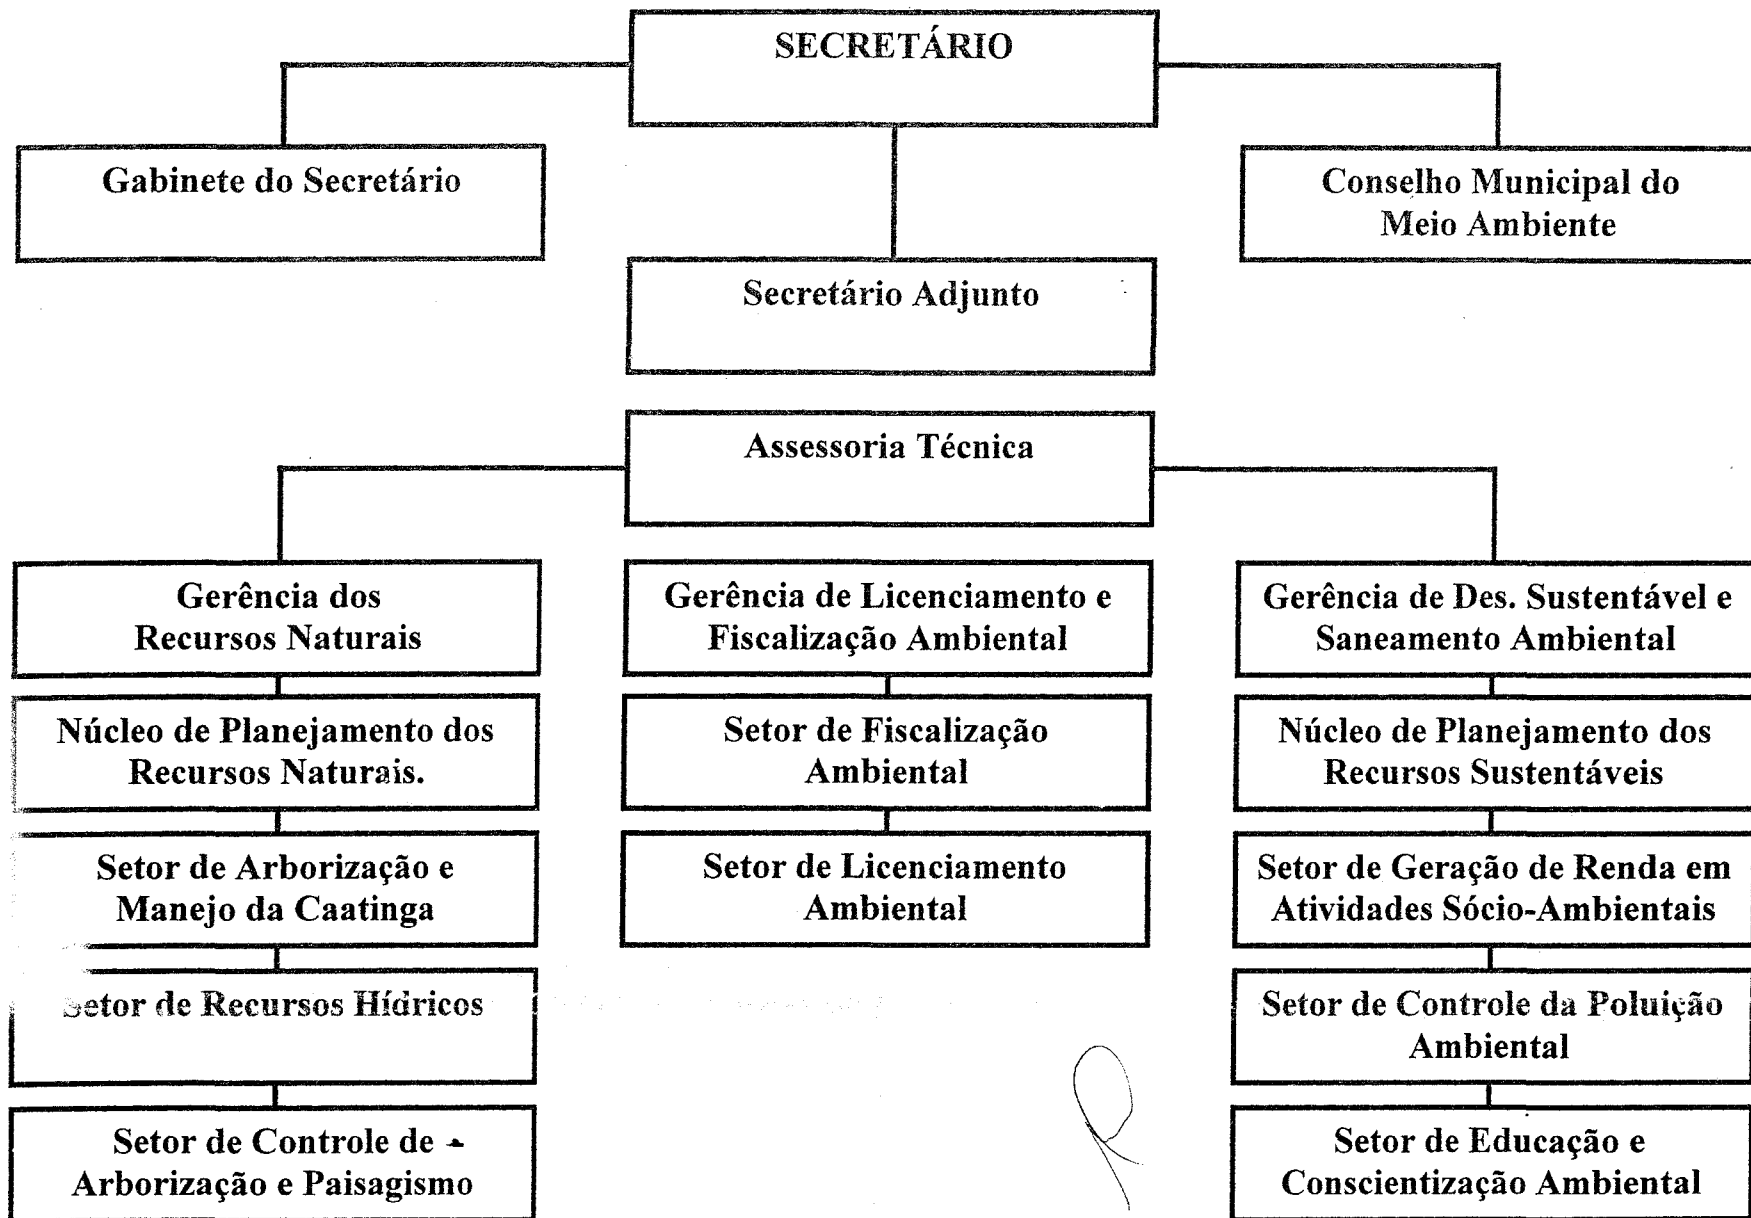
SECRETÁRIO

Gabinete do Secretário

Conselho Municipal do Meio Ambiente

Secretário Adjunto

Assessoria Técnica

Gerência dos Recursos Naturais

Núcleo de Planejamento dos Recursos Naturais.

Setor de Arborização e Manejo da Caatinga

Setor de Recursos Hídricos

Setor de Controle de Arborização e Paisagismo

Gerência de Licenciamento e Fiscalização Ambiental

Setor de Fiscalização Ambiental

Setor de Licenciamento Ambiental

Gerência de Des. Sustentável e Saneamento Ambiental

Núcleo de Planejamento dos Recursos Sustentáveis

Setor de Geração de Renda em Atividades Sócio-Ambientais

Setor de Controle da Poluição Ambiental

Setor de Educação e Conscientização Ambiental